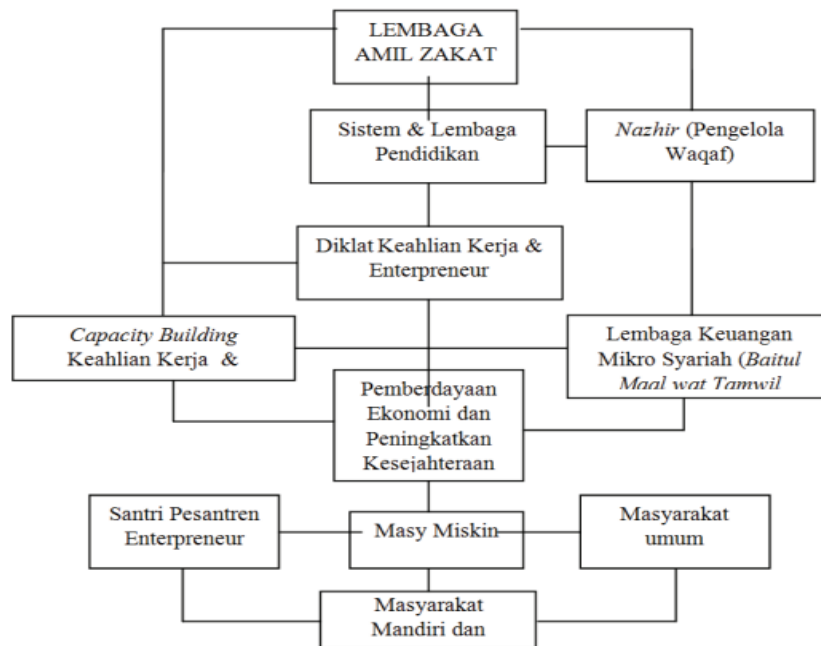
LEMBAGA AMIL ZAKAT

Sistem & Lembaga Pendidikan

*Nazhir* (Pengelola Waqaf)

Diklat Keahlian Kerja & Enterpreneur

*Capacity Building* Keahlian Kerja &

Lembaga Keuangan Mikro Syariah (*Baitul Maal wat Tamwil*

Pemberdayaan Ekonomi dan Peningkatkan Kesejahteraan

Santri Pesantren Enterpreneur

Masy Miskin

Masyarakat umum

Masyarakat Mandiri dan